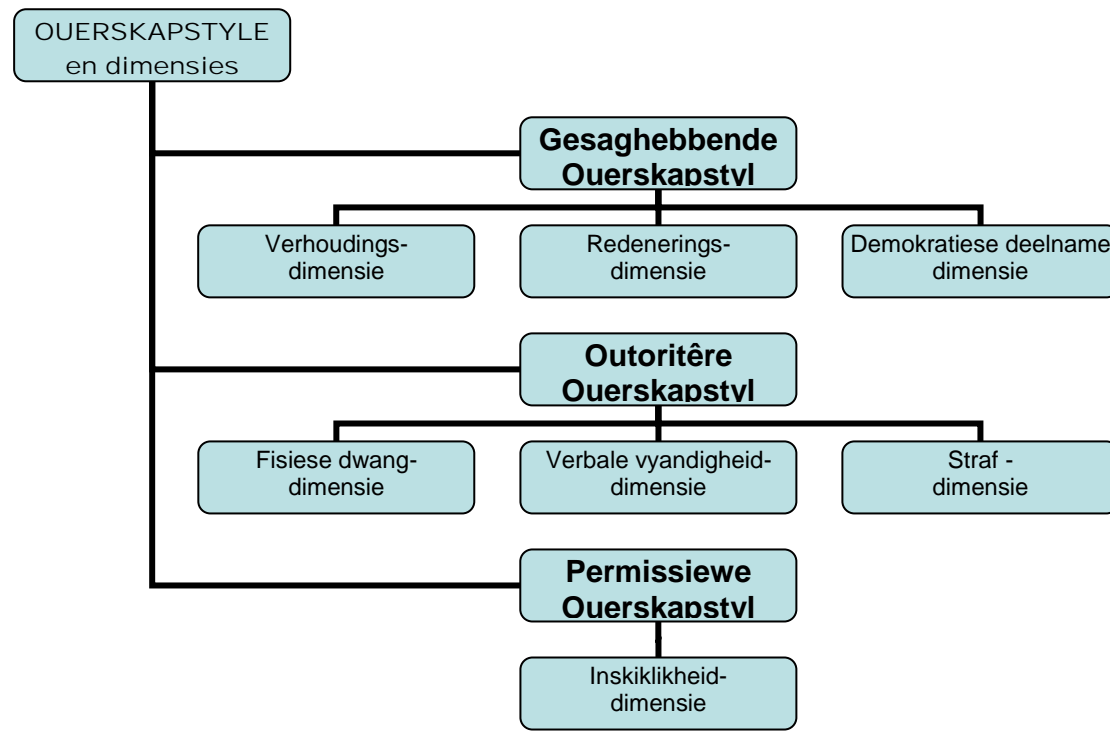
OUERSKAPSTYLE en dimensies

Gesaghebbende Ouerskapstyl

Verhoudings-dimensie

Redenerings-dimensie

Demokratiese deelname dimensie

Outoritêre Ouerskapstyl

Fisiese dwang-dimensie

Verbale vyandigheid-dimensie

Straf - dimensie

Permissiewe Ouerskapstyl

Inskiklikheid-dimensie